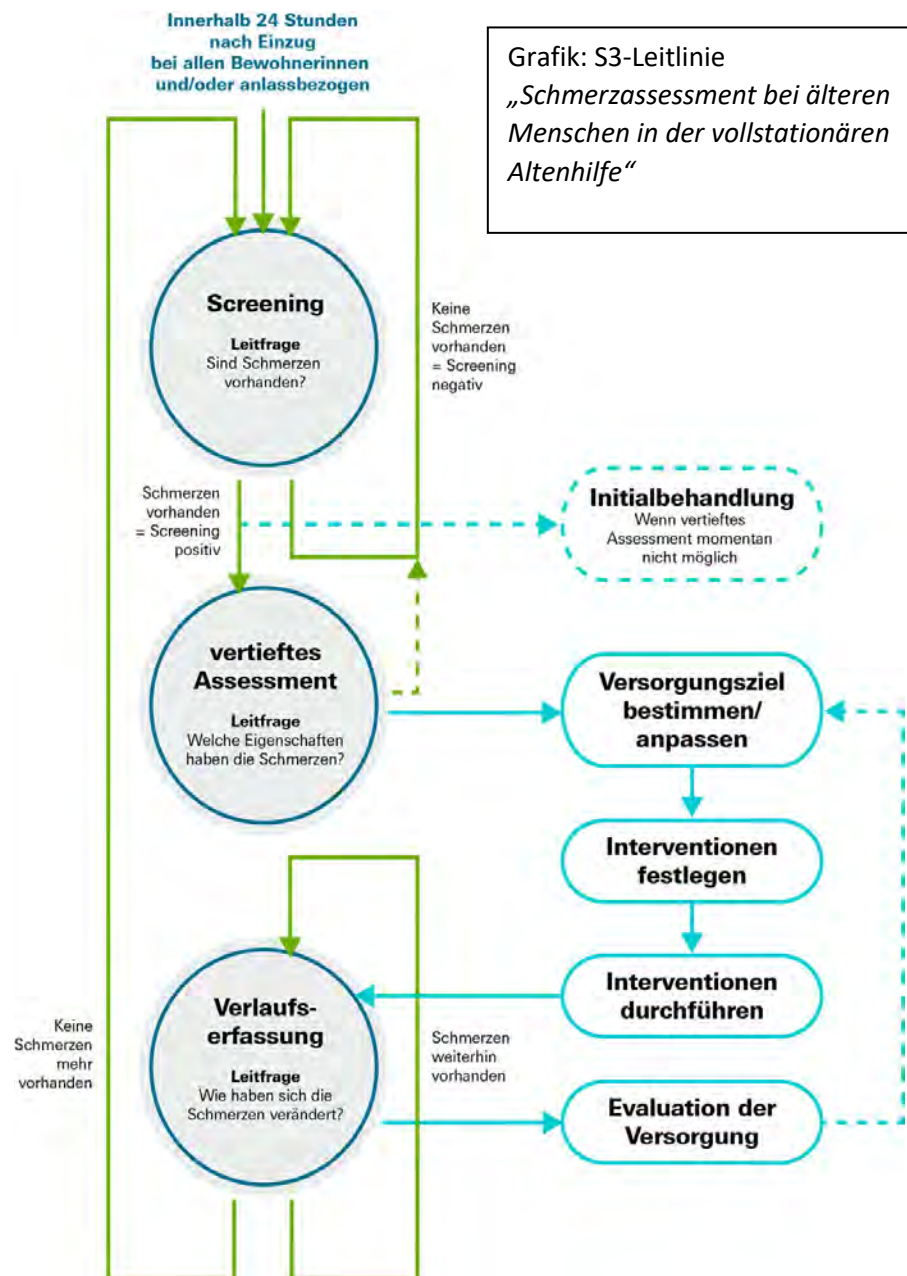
Innerhalb 24 Stunden nach Einzug bei allen Bewohnerinnen und/oder anlassbezogen

Grafik: S3-Leitlinie
„Schmerzassessment bei älteren Menschen in der vollstationären Altenhilfe“

Screening
Leitfrage
Sind Schmerzen vorhanden?

Keine Schmerzen vorhanden = Screening negativ

Schmerzen vorhanden = Screening positiv

Initialbehandlung
Wenn vertieftes Assessment momentan nicht möglich

vertieftes Assessment
Leitfrage
Welche Eigenschaften haben die Schmerzen?

Versorgungsziel bestimmen/ anpassen

Interventionen festlegen

Interventionen durchführen

Keine Schmerzen mehr vorhanden

Verlaufs-erfassung
Leitfrage
Wie haben sich die Schmerzen verändert?

Schmerzen weiterhin vorhanden

Evaluation der Versorgung